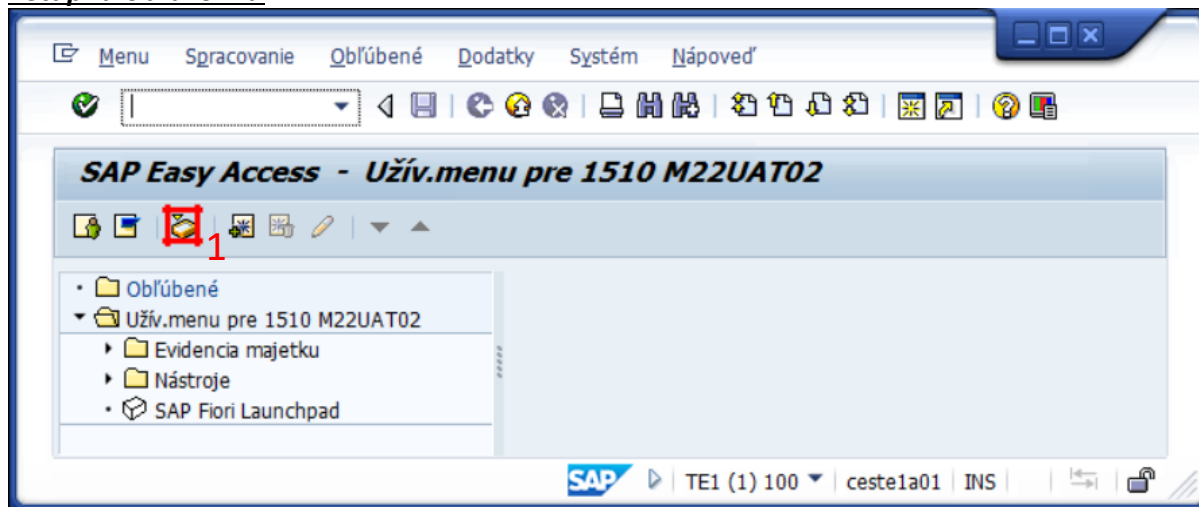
Menu Spracovanie Obľúbené Dodatky Systém Nápoveď

SAP Easy Access - Užív.menu pre 1510 M22UAT02

1

Obľúbené
Užív.menu pre 1510 M22UAT02
Evidencia majetku
Nástroje
SAP Fiori Launchpad

SAP TE1 (1) 100 ceste1a01 INS